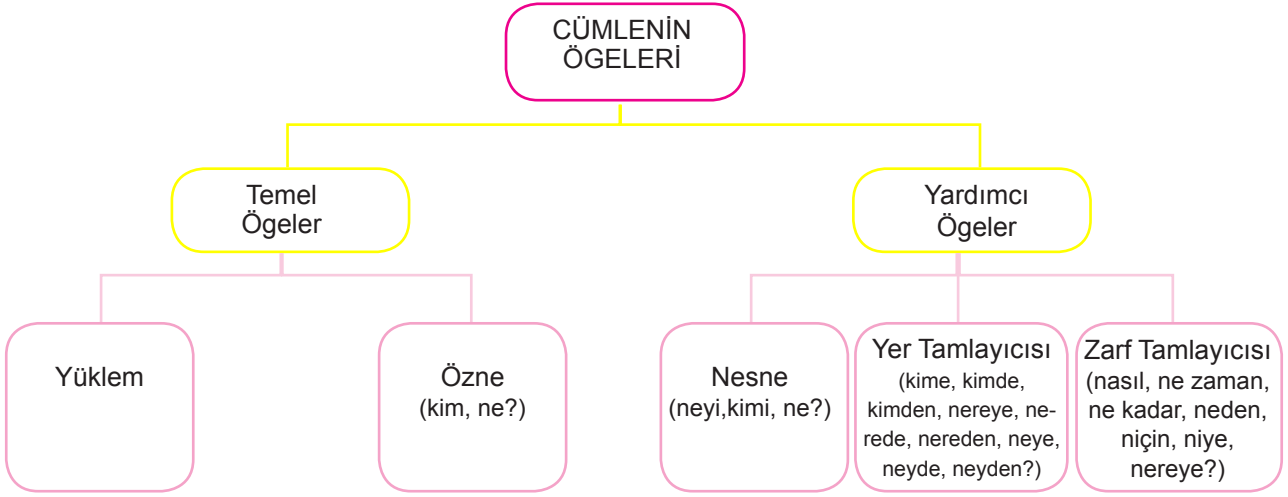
CÜMLENİN ÖGELERİ

Temel Ögeler

Yardımcı Ögeler

Yüklem

Özne (kim, ne?)

Nesne (neyi,kimi, ne?)

Yer Tamlayıcısı (kime, kimde, kimden, nereye, nerede, nereden, neye, neyde, neyden?)

Zarf Tamlayıcısı (nasıl, ne zaman, ne kadar, neden, niçin, niye, nereye?)